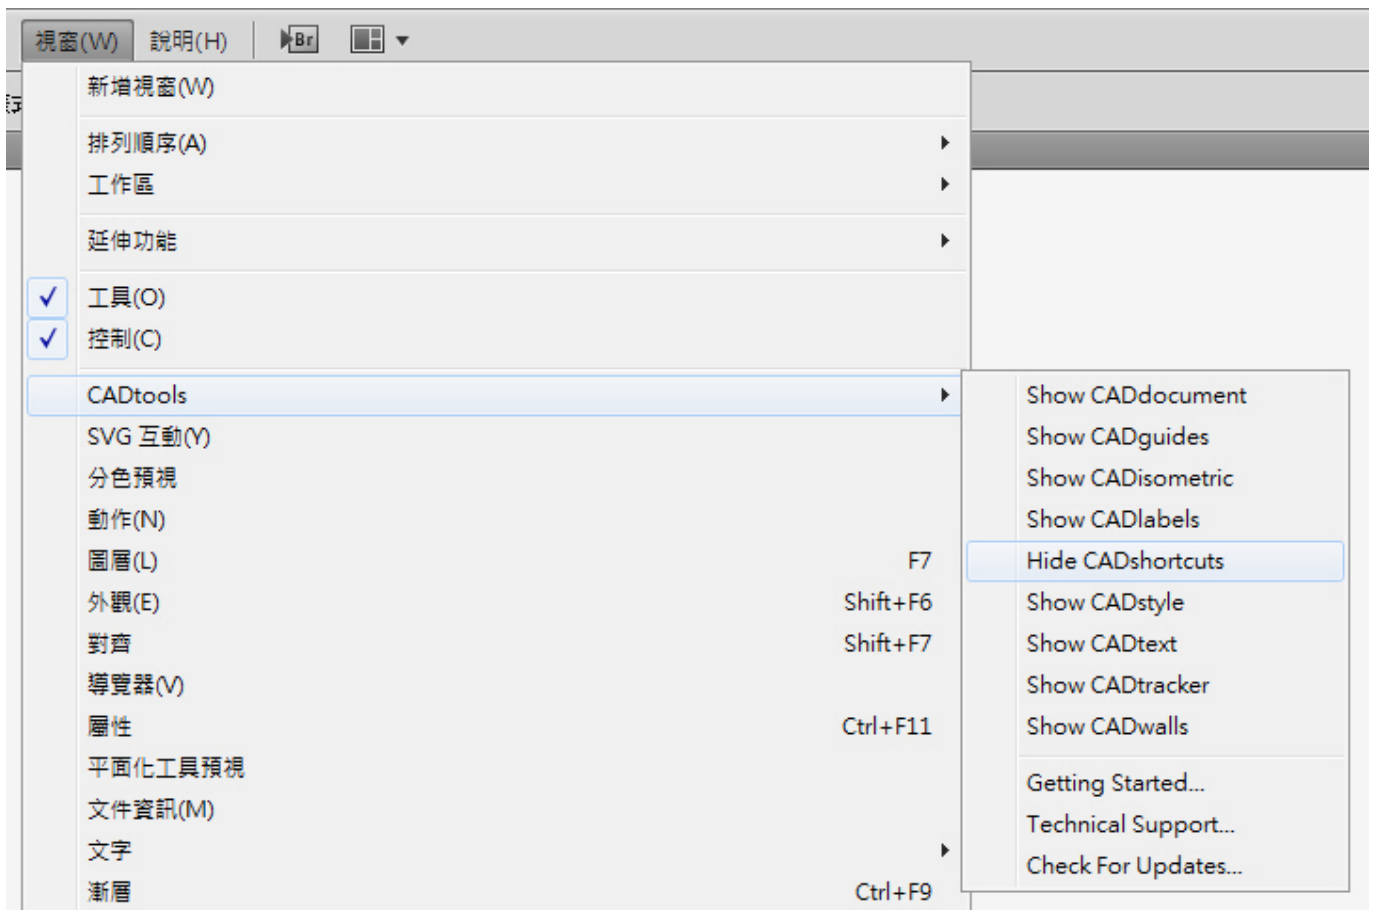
視窗(W) 說明(H) Br

新增視窗(W)

排列順序(A)
工作區

延伸功能

✓ 工具(O)
✓ 控制(C)

CADtools
SVG 互動(Y)
分色預視
動作(N)
圖層(L) F7
外觀(E) Shift+F6
對齊 Shift+F7
導覽器(V)
屬性 Ctrl+F11
平面化工具預視
文件資訊(M)
文字
漸層 Ctrl+F9

Show CADdocument
Show CADguides
Show CADisometric
Show CADlabels
Hide CADshortcuts
Show CADstyle
Show CADtext
Show CADtracker
Show CADwalls

Getting Started...
Technical Support...
Check For Updates...